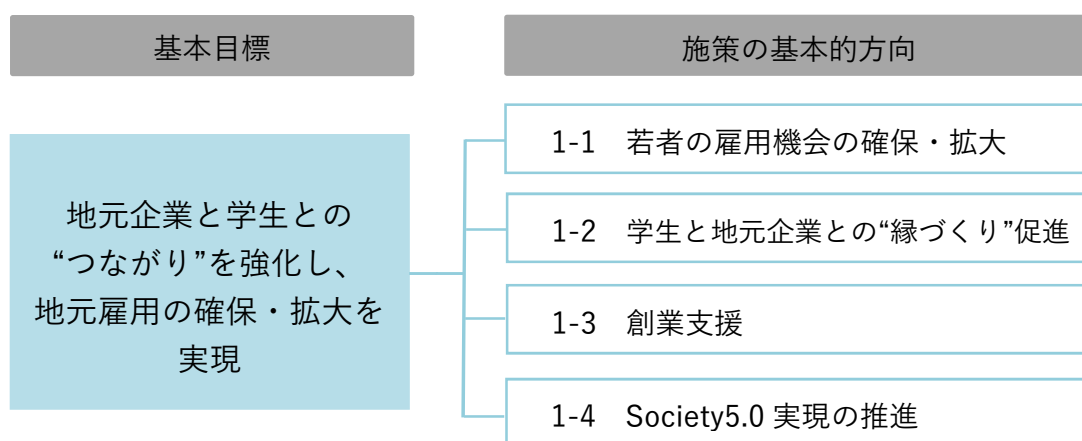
基本目標

施策の基本的方向

地元企業と学生との“つながり”を強化し、地元雇用の確保・拡大を実現

1-1　若者の雇用機会の確保・拡大

1-2　学生と地元企業との“縁づくり”促進

1-3　創業支援

1-4　Society5.0 実現の推進